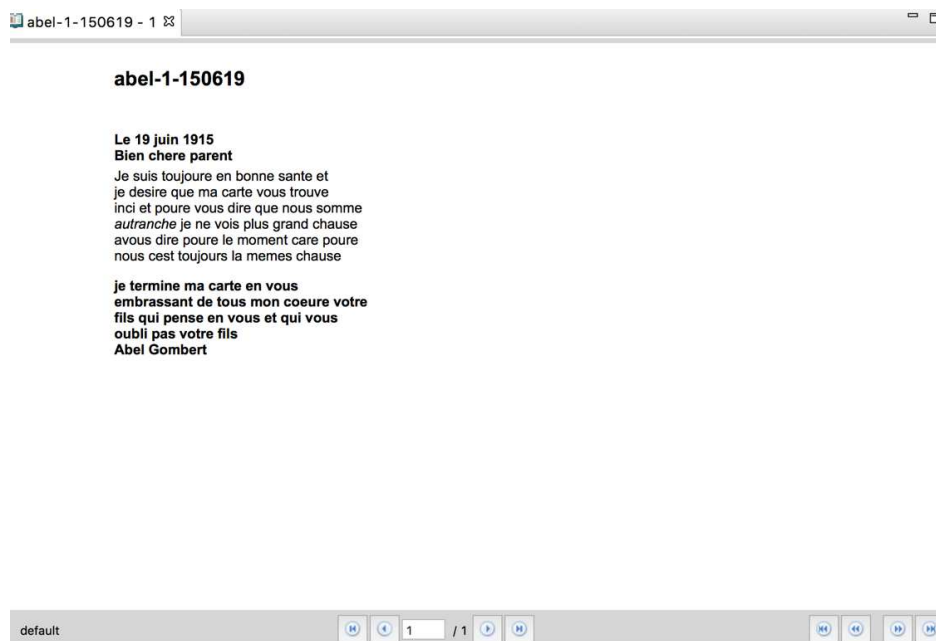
abel-1-150619 - 1

abel-1-150619

Le 19 juin 1915
Bien chere parent

Je suis toujoure en bonne sante et je desire que ma carte vous trouve inci et poure vous dire que nous somme autranche je ne vois plus grand chause avous dire poure le moment care poure nous cest toujours la memes chause

je termine ma carte en vous embrassant de tous mon coeure votre fils qui pense en vous et qui vous oubli pas votre fils
Abel Gombert

default

1 / 1